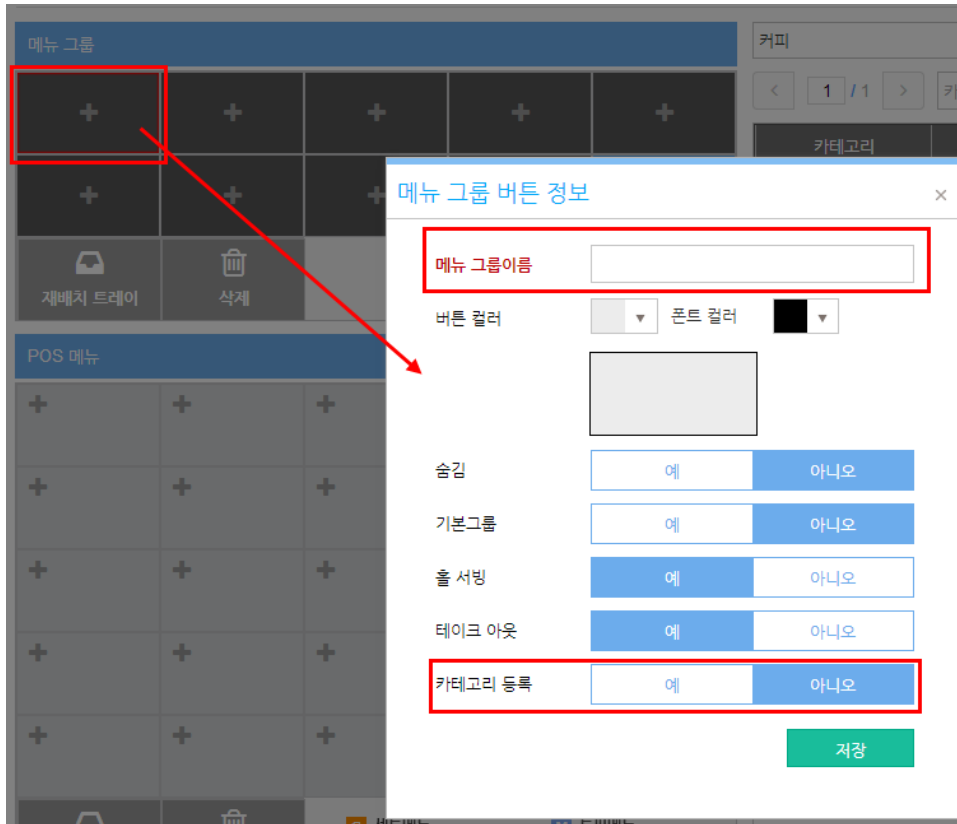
메뉴 그룹

재배치 트레이

삭제

POS 메뉴

커피

1 / 1

카테고리

메뉴 그룹 버튼 정보

×

메뉴 그룹이름

버튼 컬러

폰트 컬러

숨김

예

아니오

기본그룹

예

아니오

홀 서빙

예

아니오

테이크 아웃

예

아니오

카테고리 등록

예

아니오

저장